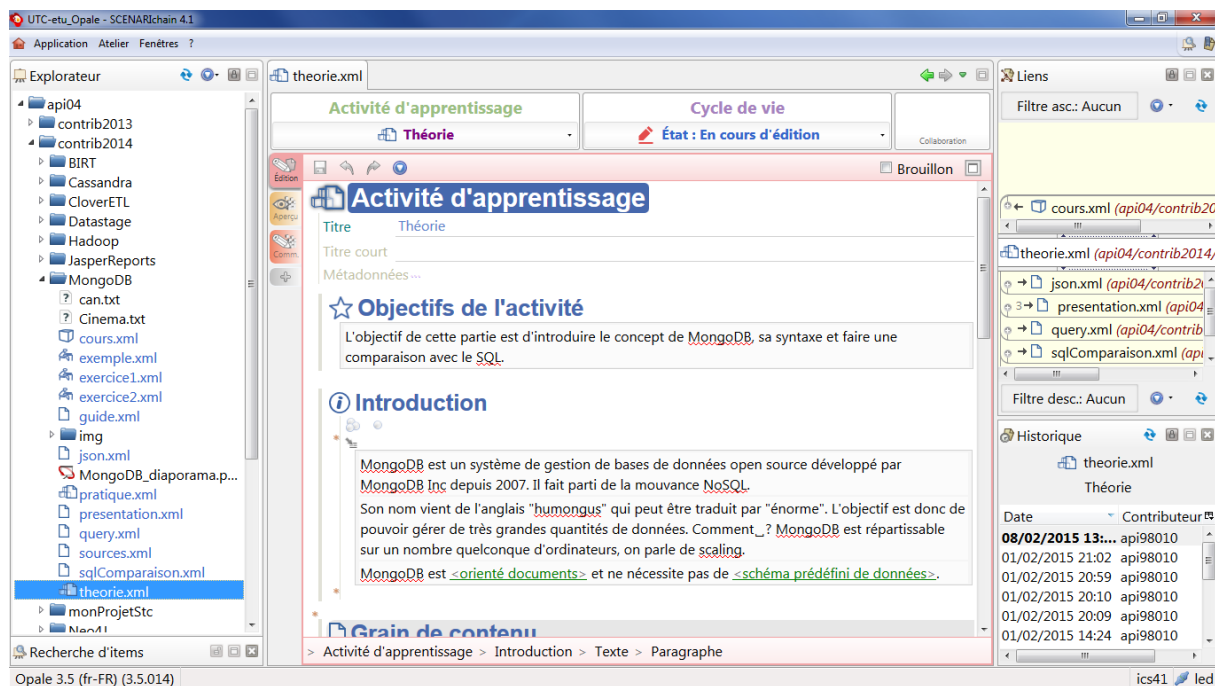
UTC-etu_Opale - SCENARIchain 4.1

Application Atelier Fenêtres ?

Explorateur

api04
contrib2013
contrib2014
BIRT
Cassandra
CloverETL
Datastage
Hadoop
JasperReports
MongoDB
can.txt
Cinema.txt
cours.xml
exemple.xml
exercice1.xml
exercice2.xml
guide.xml
img
json.xml
MongoDB_diaporama.p...
pratique.xml
presentation.xml
query.xml
sources.xml
sqlComparaison.xml
theorie.xml
monProjetStc
Neo4J

Recherche d'items

theorie.xml

Activité d'apprentissage
Théorie
Cycle de vie
État : En cours d'édition
Collaboration

Édition
Aperçu
Comm.

Brouillon

Activité d'apprentissage
Titre Théorie
Titre court
Métadonnées...

Objectifs de l'activité
L'objectif de cette partie est d'introduire le concept de MongoDB, sa syntaxe et faire une comparaison avec le SQL.

Introduction
MongoDB est un système de gestion de bases de données open source développé par MongoDB Inc depuis 2007. Il fait parti de la mouvance NoSQL.

Son nom vient de l'anglais "humongus" qui peut être traduit par "énorme". L'objectif est donc de pouvoir gérer de très grandes quantités de données. Comment_? MongoDB est répartissable sur un nombre quelconque d'ordinateurs, on parle de scaling.

MongoDB est <orienté documents> et ne nécessite pas de <schéma prédéfini de données>.

Grain de contenu

> Activité d'apprentissage > Introduction > Texte > Paragraphe

Liens
Filtre asc.: Aucun
cours.xml (api04/contrib20
theorie.xml (api04/contrib2014/
json.xml (api04/contrib2
presentation.xml (api04
query.xml (api04/contrib
sqlComparaison.xml (api
Filtre desc.: Aucun

Historique
theorie.xml
Théorie
| Date | Contributeur |
|---|---|
| 08/02/2015 13:... | api98010 |
| 01/02/2015 21:02 | api98010 |
| 01/02/2015 20:59 | api98010 |
| 01/02/2015 20:10 | api98010 |
| 01/02/2015 20:09 | api98010 |
| 01/02/2015 14:24 | api98010 |

Opale 3.5 (fr-FR) (3.5.014)
ics41 led